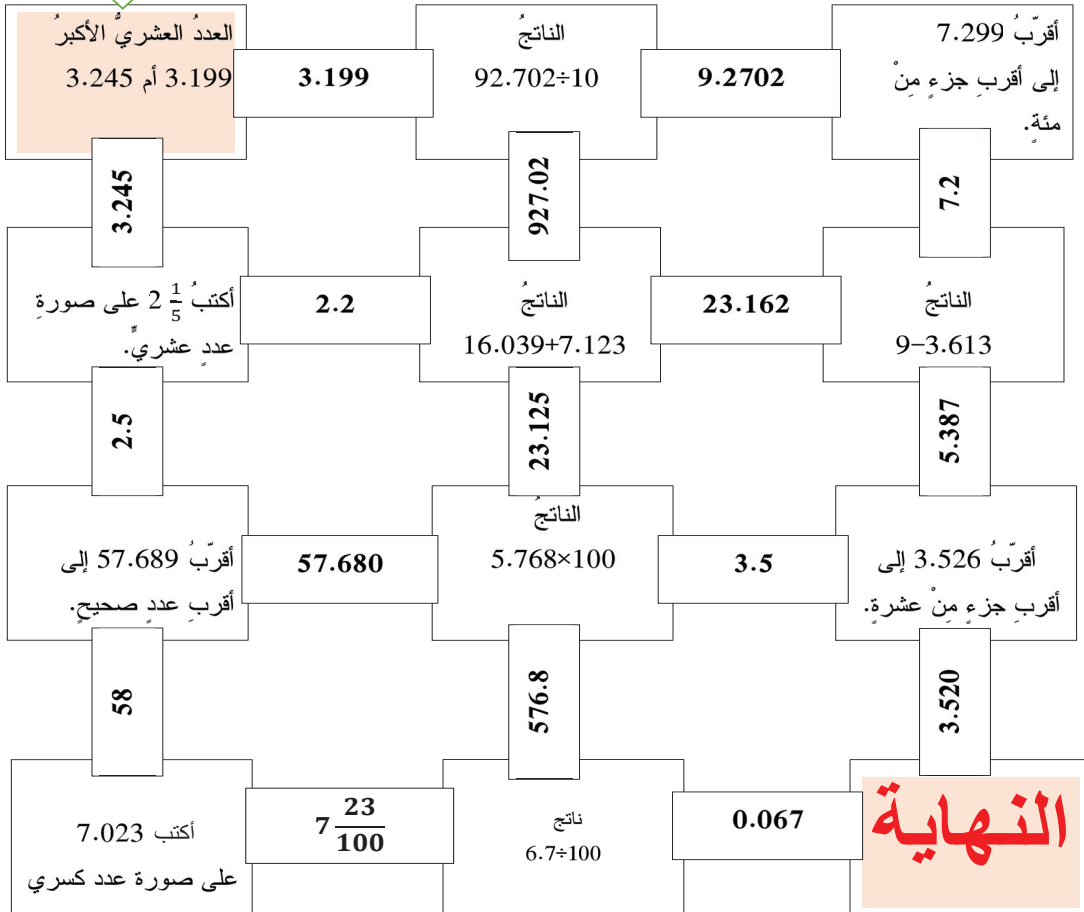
العددُ العشريُّ الأكبرُ 3.199 أم 3.245

3.199

الناتجُ
92.702÷10

9.2702

أقرّبُ 7.299 إلى أقربِ جزءٍ مِنْ مئةٍ.

3.245

927.02

7.2

أكتبُ $2\frac{1}{5}$ على صورةِ عددٍ عشريٍّ.

2.2

الناتجُ
16.039+7.123

23.162

الناتجُ
9−3.613

2.5

23.125

5.387

أقرّبُ 57.689 إلى أقربِ عددٍ صحيحٍ.

57.680

الناتجُ
5.768×100

3.5

أقرّبُ 3.526 إلى أقربِ جزءٍ مِنْ عشرةٍ.

58

576.8

3.520

أكتب 7.023 على صورة عدد كسري

$7\frac{23}{100}$

ناتج
6.7÷100

0.067

النهاية